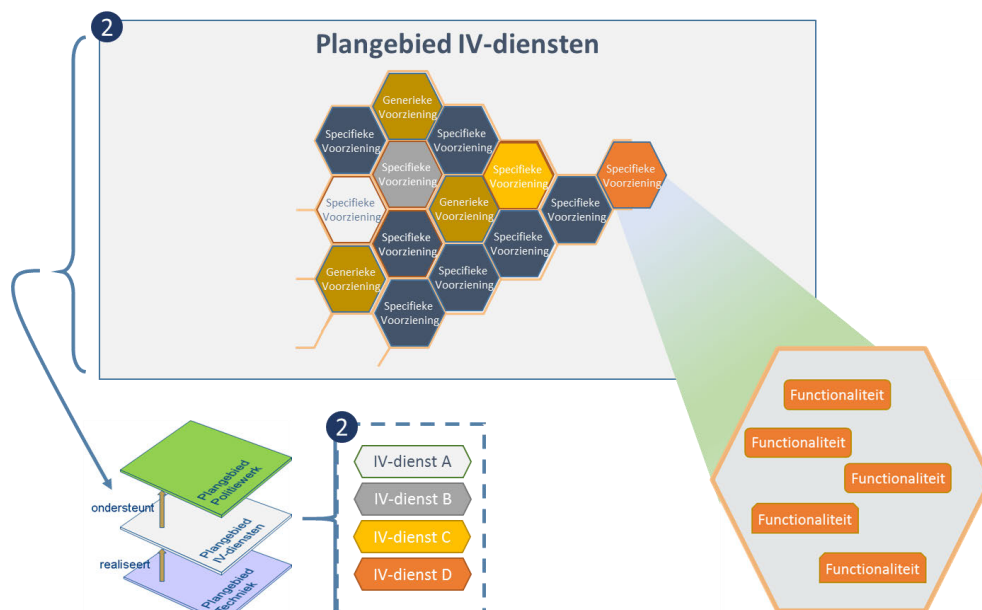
2

Plangebied IV-diensten

Generieke Voorziening

Specifieke Voorziening

Specifieke Voorziening

Specifieke Voorziening

Specifieke Voorziening

Specifieke Voorziening

Specifieke Voorziening

Generieke Voorziening

Specifieke Voorziening

Specifieke Voorziening

Specifieke Voorziening

Generieke Voorziening

Specifieke Voorziening

Specifieke Voorziening

Functionaliteit

Functionaliteit

Functionaliteit

Functionaliteit

Functionaliteit

Plangebied Politiewerk

ondersteunt

Plangebied IV-diensten

realiseert

Plangebied Techniek

2

IV-dienst A

IV-dienst B

IV-dienst C

IV-dienst D